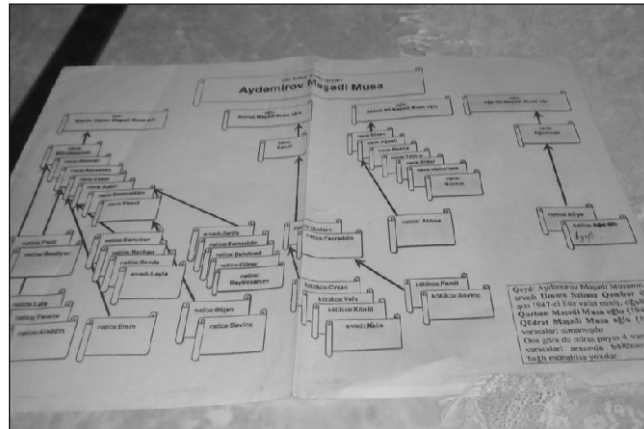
Aydemirov Məsədi Musa

nəticə Fazil
nəticə Bextiyar
nəticə Samunbəy
nəticə Bəhram
nəticə Sevda
əvədi Leyla
əvədi Zəridə
nəticə Səmədulla
nəticə Səhveddi
nəticə Elxan
nəticə Bəybalasınım
nəticə Elmin
nəticə Bilyan
nəticə Sevinc
nəticə Laçin
nəticə Teyyub
nəticə Ağabadan
nəticə Ağarəhim
nəticə Aleksey
nəticə Ağarəhim
nəticə Tünzalə
kötükcə Pəvdi
kötükcə Sevinc
kötükcə Orxan
kötükcə Vefa
kötükcə Kamal
əvədi Nəsə
nəticə Fərrəddin
nəticə Altay
nəticə Aydan

Qeyd: Aydəmirov Məsədi Musa
Qurban Məsədi Musa oğlu
Qüdrət Məsədi Musa oğlu